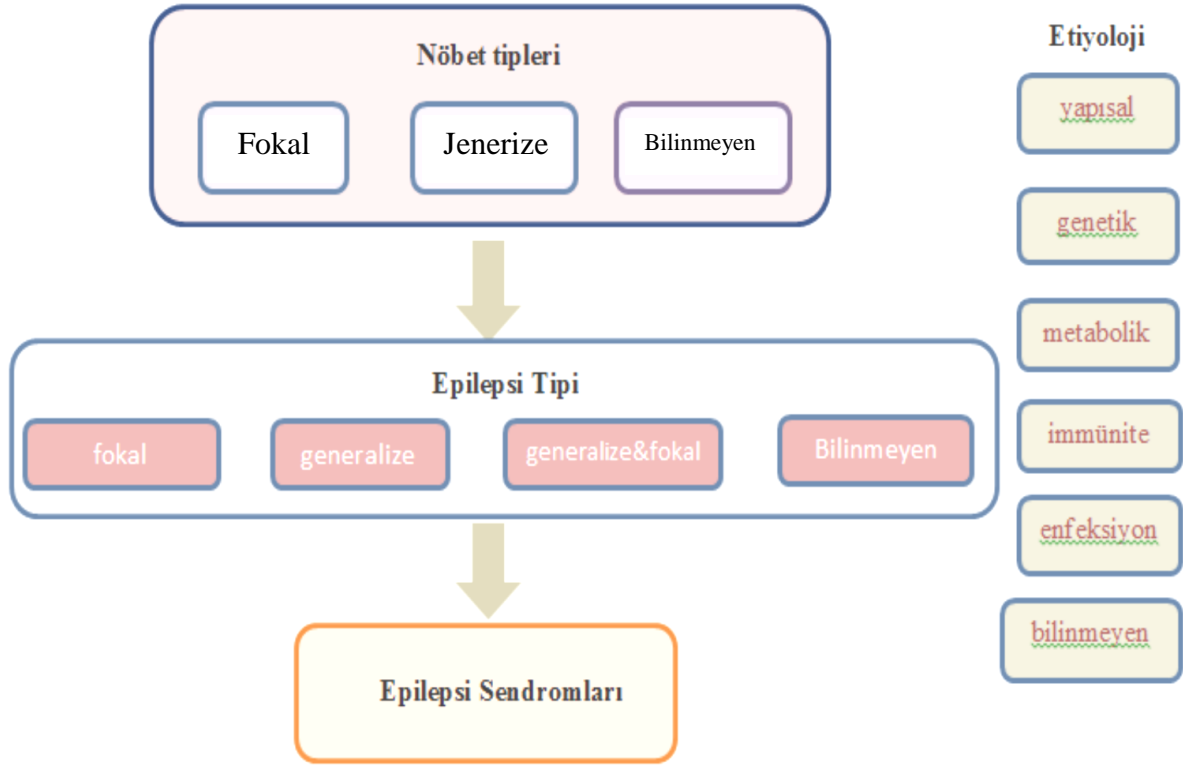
Nöbet tipleri

Fokal

Jenerize

Bilinmeyen

Epilepsi Tipi

fokal

generalize

generalize&fokal

Bilinmeyen

Epilepsi Sendromları

Etiyoloji

yapısal

genetik

metabolik

immünite

enfeksiyon

bilinmeyen